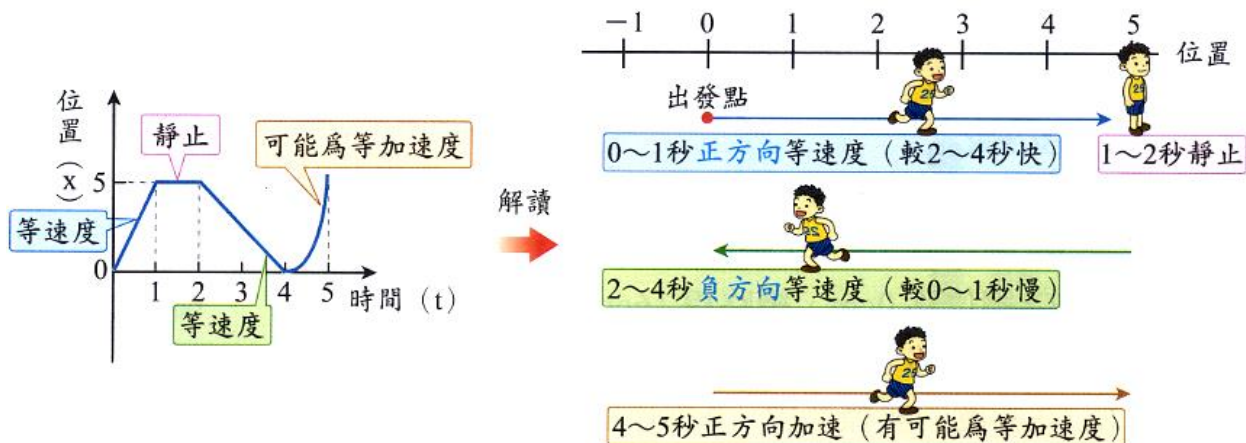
位置（x）

5

0

1 2 3 4 5 時間（t）

靜止

可能爲等加速度

等速度

等速度

解讀

−1 0 1 2 3 4 5 位置

出發點

25

25

0～1秒正方向等速度（較2～4秒快）

1～2秒靜止

25

2～4秒負方向等速度（較0～1秒慢）

25

4～5秒正方向加速（有可能爲等加速度）